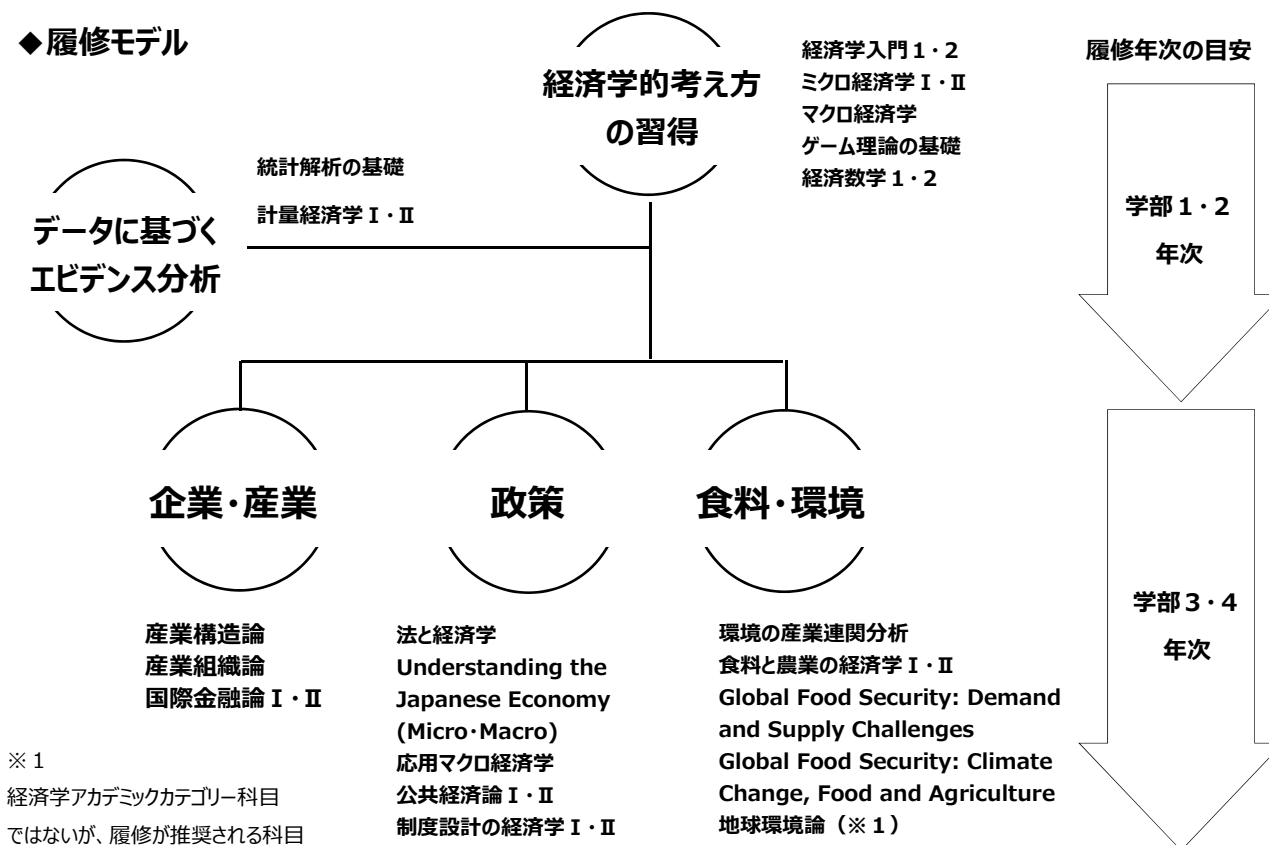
◆履修モデル

経済学的考え方の習得

経済学入門１・２
ミクロ経済学Ⅰ・Ⅱ
マクロ経済学
ゲーム理論の基礎
経済数学１・２

履修年次の目安

学部１・２年次

データに基づくエビデンス分析

統計解析の基礎
計量経済学Ⅰ・Ⅱ

企業・産業

政策

食料・環境

学部３・４年次

産業構造論
産業組織論
国際金融論Ⅰ・Ⅱ

法と経済学
Understanding the Japanese Economy (Micro・Macro)
応用マクロ経済学
公共経済論Ⅰ・Ⅱ
制度設計の経済学Ⅰ・Ⅱ

環境の産業連関分析
食料と農業の経済学Ⅰ・Ⅱ
Global Food Security: Demand and Supply Challenges
Global Food Security: Climate Change, Food and Agriculture
地球環境論（※１）

※１
経済学アカデミックカテゴリー科目ではないが、履修が推奨される科目